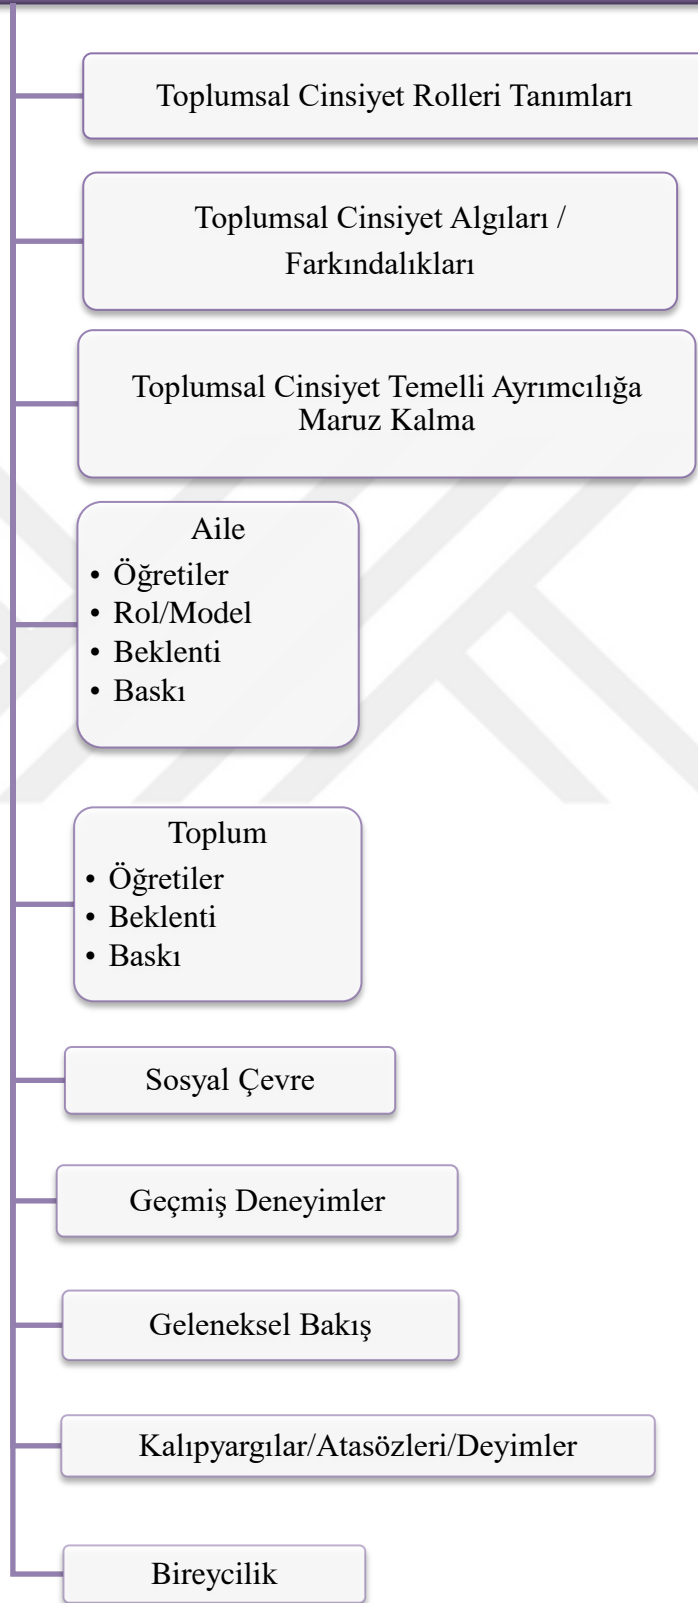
Toplumsal Cinsiyet Rolleri Tanımları

Toplumsal Cinsiyet Algıları / Farkındalıkları

Toplumsal Cinsiyet Temelli Ayrımcılığa Maruz Kalma

Aile
• Öğretiler
• Rol/Model
• Beklenti
• Baskı

Toplum
• Öğretiler
• Beklenti
• Baskı

Sosyal Çevre

Geçmiş Deneyimler

Geleneksel Bakış

Kalıpyargılar/Atasözleri/Deyimler

Bireycilik